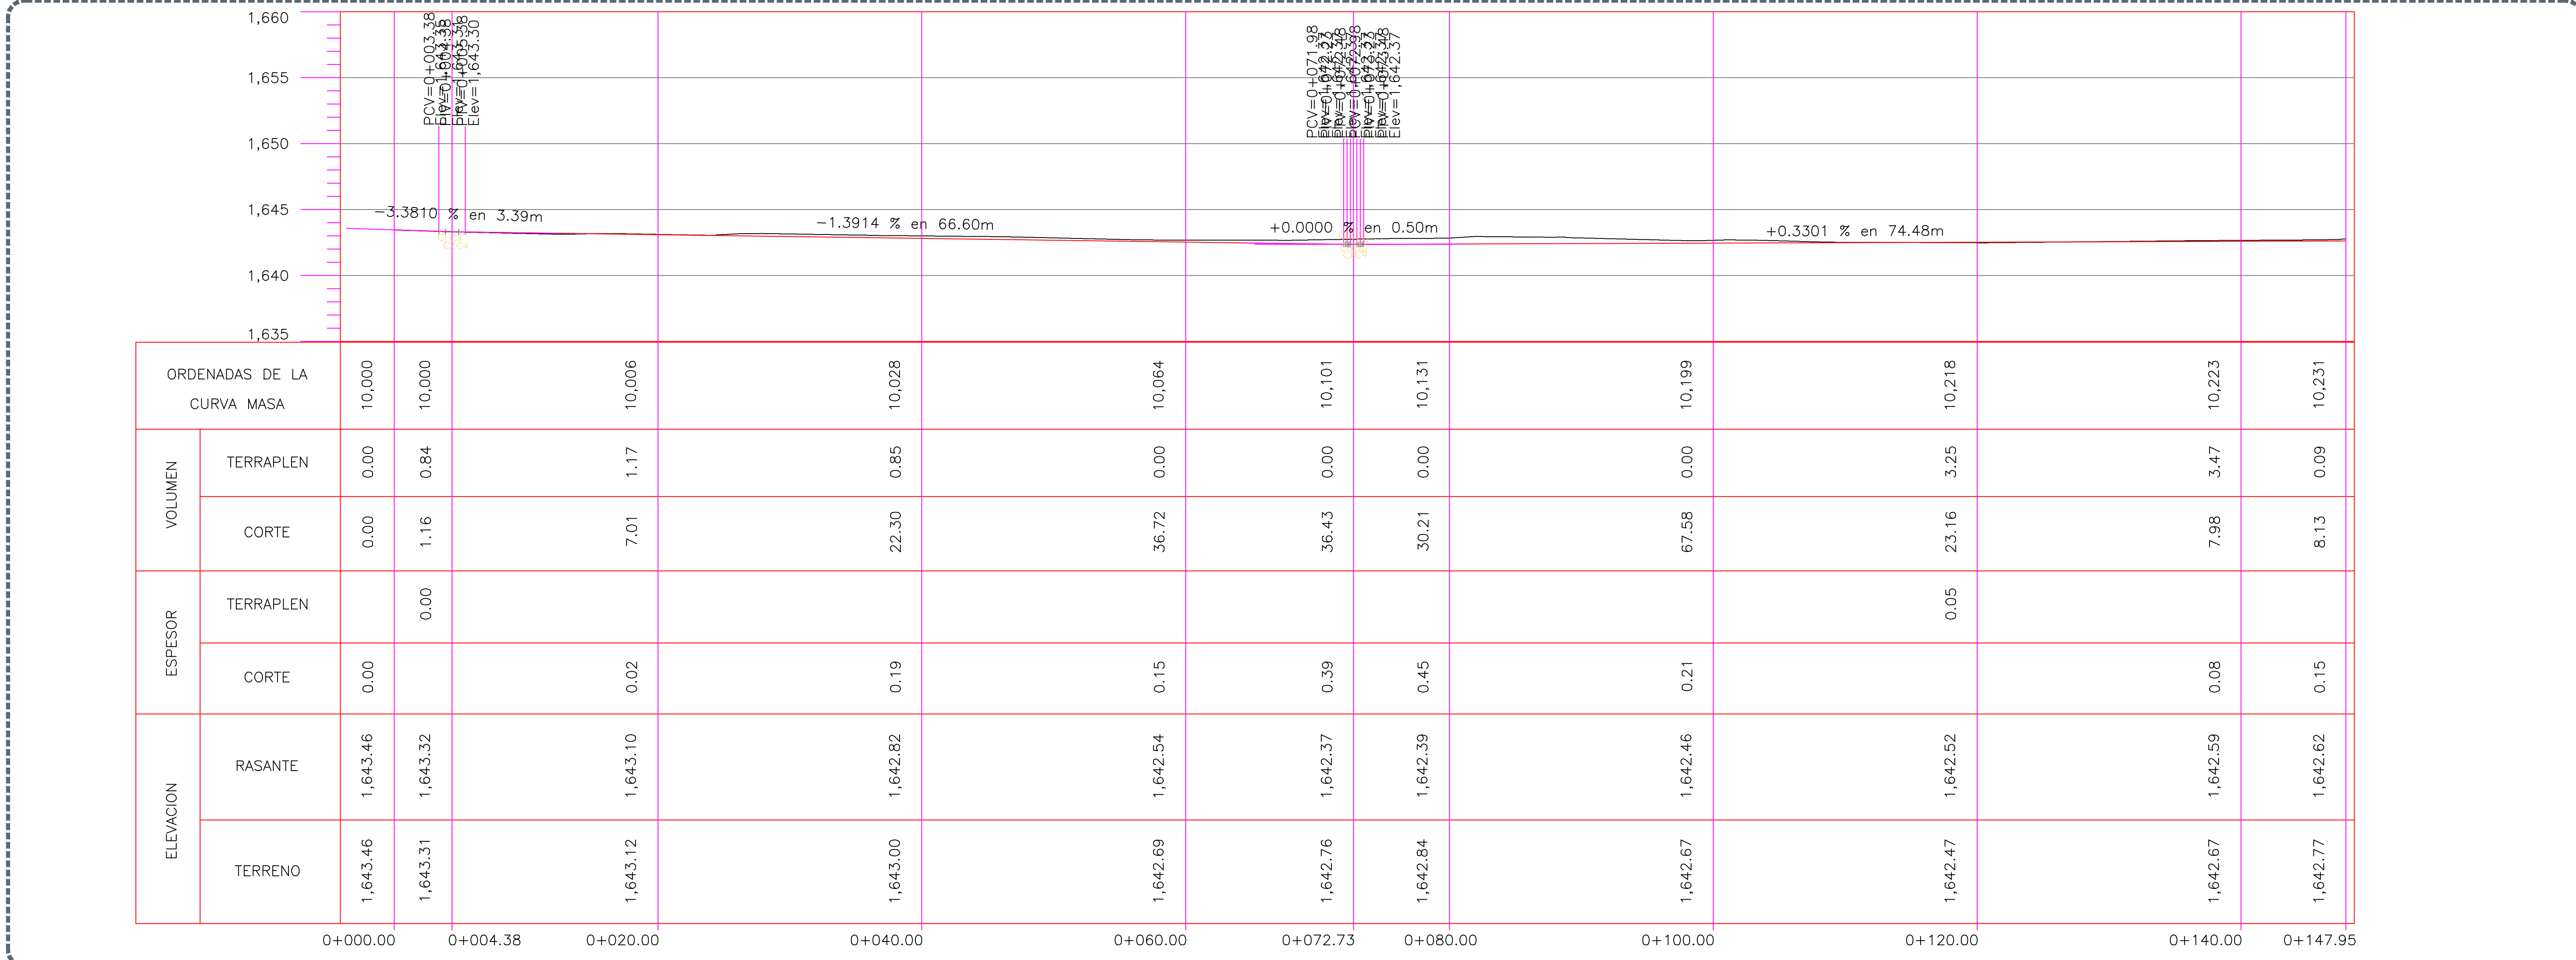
1,660
1,655
1,650
1,645
1,640
1,635

PCV=0+003.38
Elev=1,643.35
PIV=0+004.38
Elev=1,643.30
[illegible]

PCV=0+071.98
Elev=1,642.37
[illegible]
Elev=1,642.37

−3.3810 % en 3.39m
−1.3914 % en 66.60m
+0.0000 % en 0.50m
+0.3301 % en 74.48m

| ORDENADAS DE LA CURVA MASA | | 10,000 | 10,000 | 10,006 | 10,028 | 10,064 | 10,101 | 10,131 | 10,199 | 10,218 | 10,223 | 10,231 |
|---|---|---|---|---|---|---|---|---|---|---|---|---|
| VOLUMEN | TERRAPLEN | 0.00 | 0.84 | 1.17 | 0.85 | 0.00 | 0.00 | 0.00 | 0.00 | 3.25 | 3.47 | 0.09 |
| VOLUMEN | CORTE | 0.00 | 1.16 | 7.01 | 22.30 | 36.72 | 36.43 | 30.21 | 67.58 | 23.16 | 7.98 | 8.13 |
| ESPESOR | TERRAPLEN | | 0.00 | | | | | | | 0.05 | | |
| ESPESOR | CORTE | 0.00 | | 0.02 | 0.19 | 0.15 | 0.39 | 0.45 | 0.21 | | 0.08 | 0.15 |
| ELEVACION | RASANTE | 1,643.46 | 1,643.32 | 1,643.10 | 1,642.82 | 1,642.54 | 1,642.37 | 1,642.39 | 1,642.46 | 1,642.52 | 1,642.59 | 1,642.62 |
| ELEVACION | TERRENO | 1,643.46 | 1,643.31 | 1,643.12 | 1,643.00 | 1,642.69 | 1,642.76 | 1,642.84 | 1,642.67 | 1,642.47 | 1,642.67 | 1,642.77 |

0+000.00 0+004.38 0+020.00 0+040.00 0+060.00 0+072.73 0+080.00 0+100.00 0+120.00 0+140.00 0+147.95